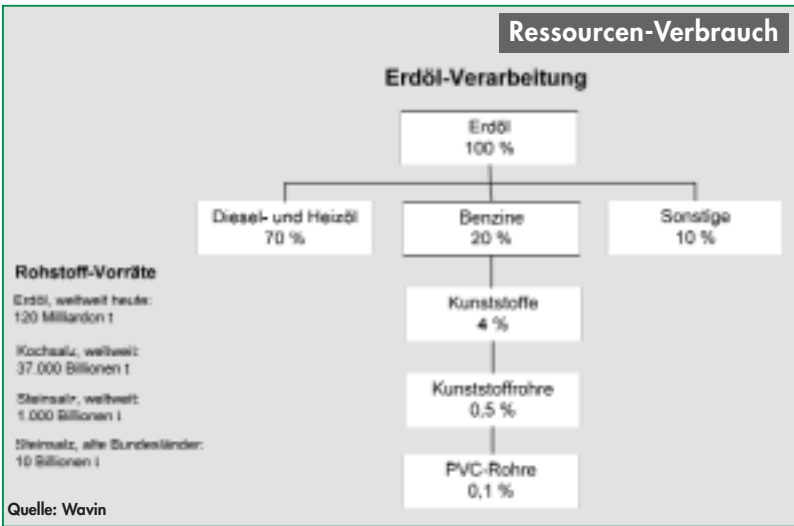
Ressourcen-Verbrauch

Erdöl-Verarbeitung

Erdöl
100 %

Diesel- und Heizöl
70 %

Benzine
20 %

Sonstige
10 %

Kunststoffe
4 %

Kunststoffrohre
0,5 %

PVC-Rohre
0,1 %

Rohstoff-Vorräte

Erdöl, weltweit heute:
120 Milliarden t

Kochsalz, weltweit:
37.000 Billionen t

Steinsalz, weltweit:
1.000 Billionen t

Steinsalz, alte Bundesländer:
10 Billionen t

Quelle: Wavin